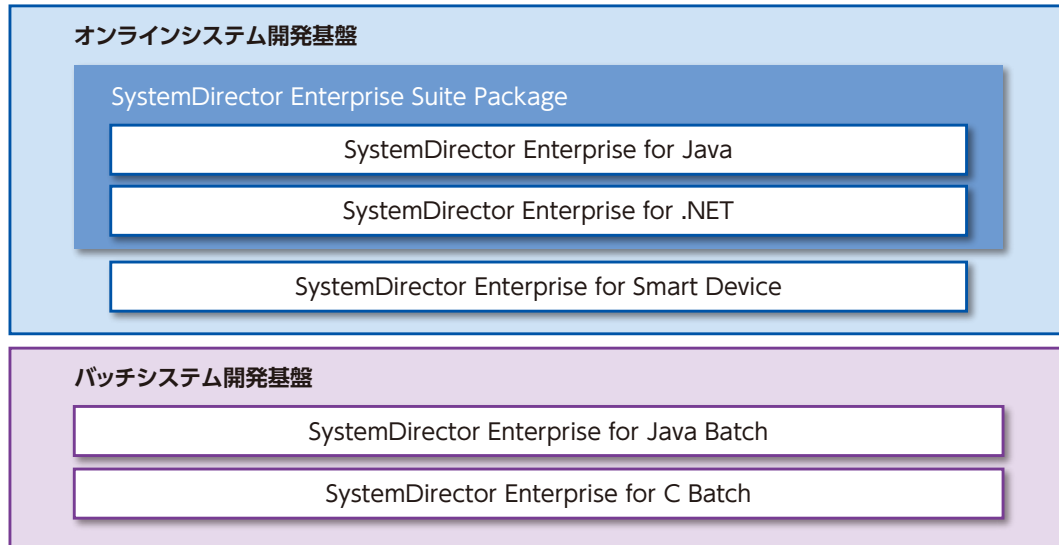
オンラインシステム開発基盤

SystemDirector Enterprise Suite Package

SystemDirector Enterprise for Java

SystemDirector Enterprise for .NET

SystemDirector Enterprise for Smart Device

バッチシステム開発基盤

SystemDirector Enterprise for Java Batch

SystemDirector Enterprise for C Batch